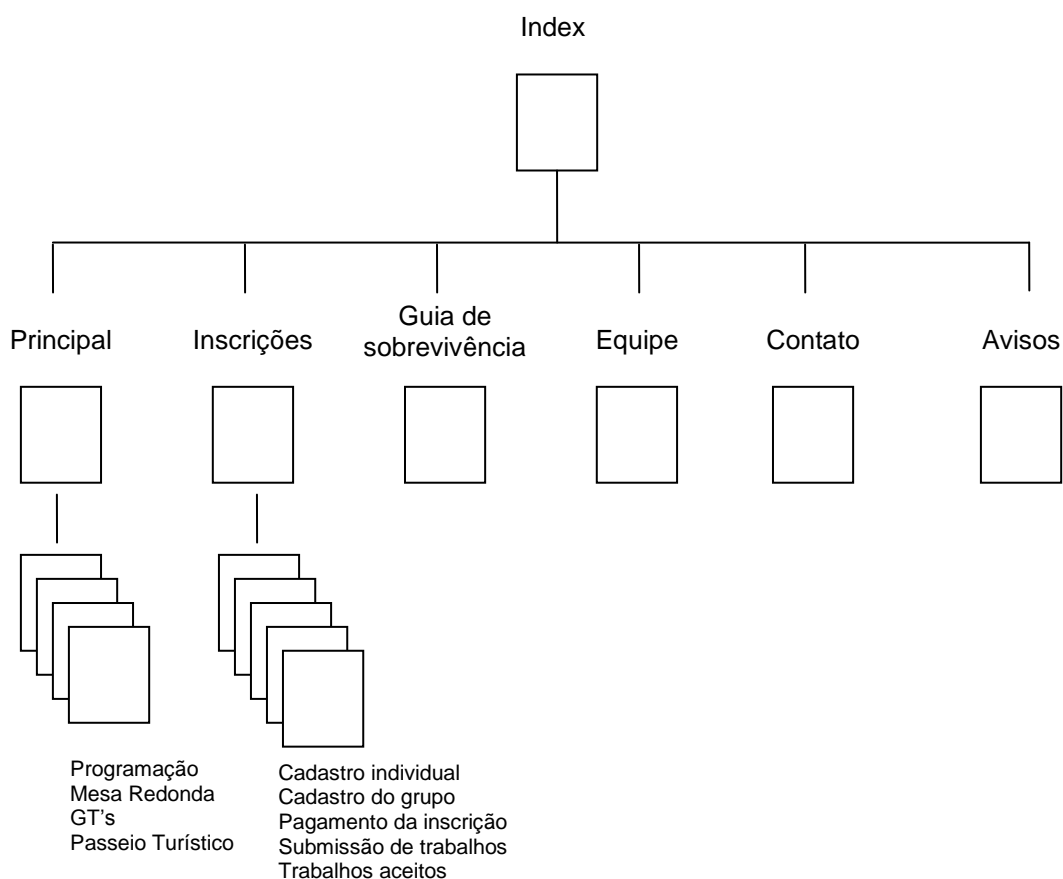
Index

Principal

Inscrições

Guia de sobrevivência

Equipe

Contato

Avisos

Programação
Mesa Redonda
GT's
Passeio Turístico

Cadastro individual
Cadastro do grupo
Pagamento da inscrição
Submissão de trabalhos
Trabalhos aceitos